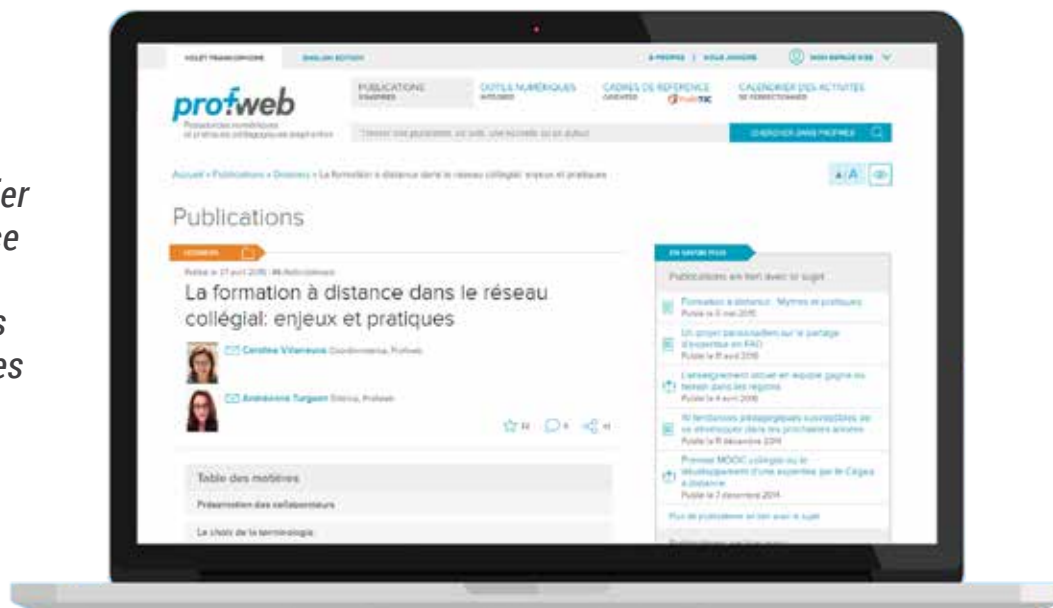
er
e

s
es

VOLET TRANSFORMATIONS ENGLISH EDITION

À PROPOS | NOUS JOINDRE MON ESPACE

profweb

PUBLICATIONS
OUTILS NUMÉRIQUES
CADRES DE RÉFÉRENCE
CALENDRIER DES ACTIVITÉS

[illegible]

CHERCHER DANS PROFWEB

Accueil » Publications » Dossiers » La formation à distance dans le réseau collégial: enjeux et pratiques

A A

Publications

DOSSIERS

La formation à distance dans le réseau collégial: enjeux et pratiques

Caroline Villeneuve

Annemarie Turgeon

Table des matières

Présentation des collaborateurs

Le choix de la terminologie

EN SAVOIR PLUS

Publications en lien avec le sujet

Formation à distance : Mythes et pratiques

Un projet passionnant sur le partage d'expertise en FAD

L'enseignement virtuel en équipe gagne du terrain dans les régions

10 tendances pédagogiques susceptibles de se développer dans les prochaines années

Premier MOOC collégial ou le développement d'une expertise par le Cégep à distance

Plus de publications en lien avec le sujet